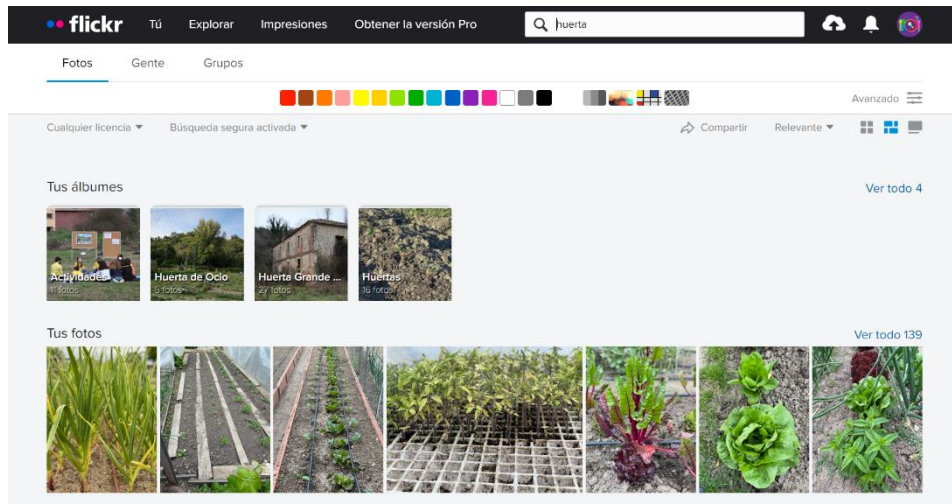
flickr Tú Explorar Impresiones Obtener la versión Pro

huerta

Fotos Gente Grupos

Avanzado

Cualquier licencia ▾ Búsqueda segura activada ▾

Compartir Relevante ▾

Tus álbumes

Ver todo 4

Actividades
11 fotos

Huerta de Ocio
5 fotos

Huerta Grande ...
27 fotos

Huertas
16 fotos

Tus fotos

Ver todo 139